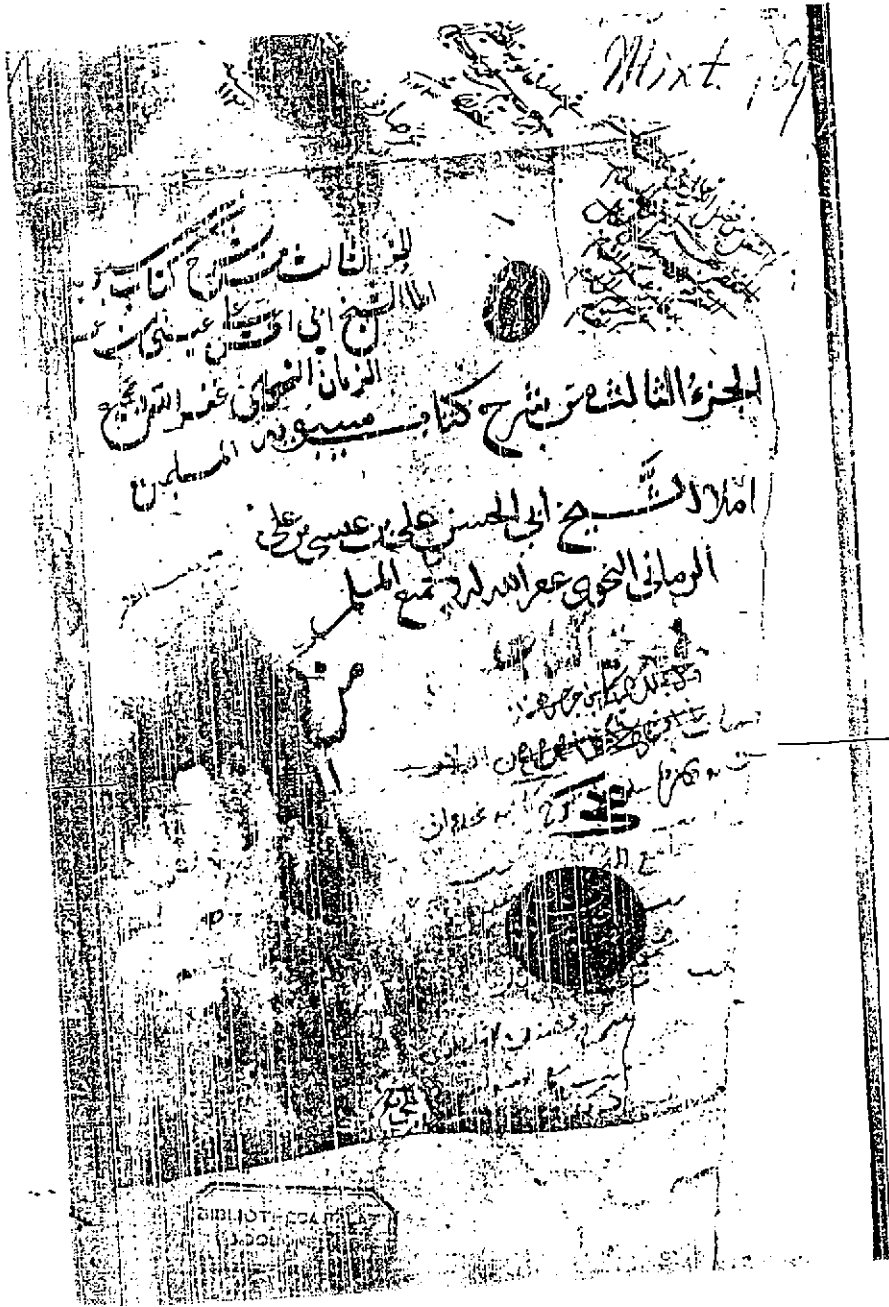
Mixt. 759

الجزء الثالث من شرح كتاب
املاء الشيخ ابي الحسن علي بن عيسى بن
الرماني النحوي عفا الله عنه

الجزء الثالث من شرح كتاب سيبويه
املاء الشيخ ابي الحسن علي بن عيسى بن علي
الرماني النحوي عفا الله عنه وجميع المسلمين

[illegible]

BIBLIOTHECA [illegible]